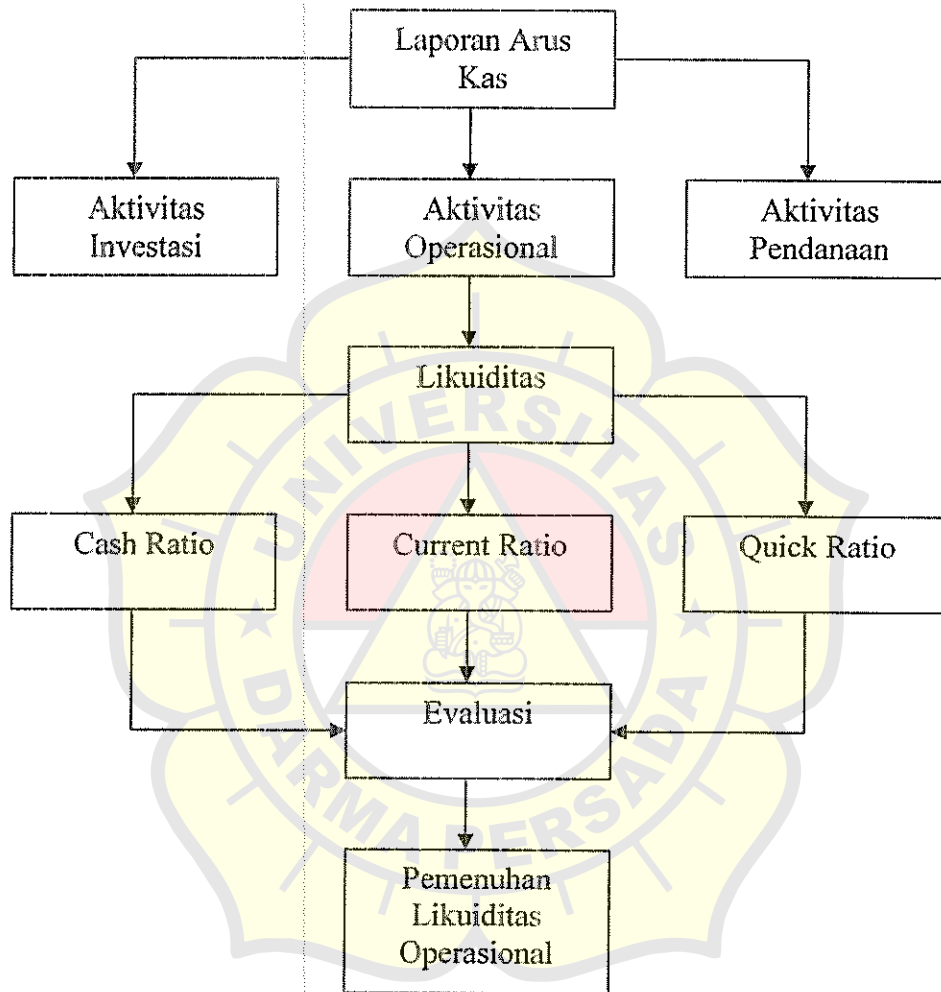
Laporan Arus Kas

Aktivitas Investasi

Aktivitas Operasional

Aktivitas Pendanaan

Likuiditas

Cash Ratio

Current Ratio

Quick Ratio

Evaluasi

Pemenuhan Likuiditas Operasional

UNIVERSITAS DARMA PERSADA